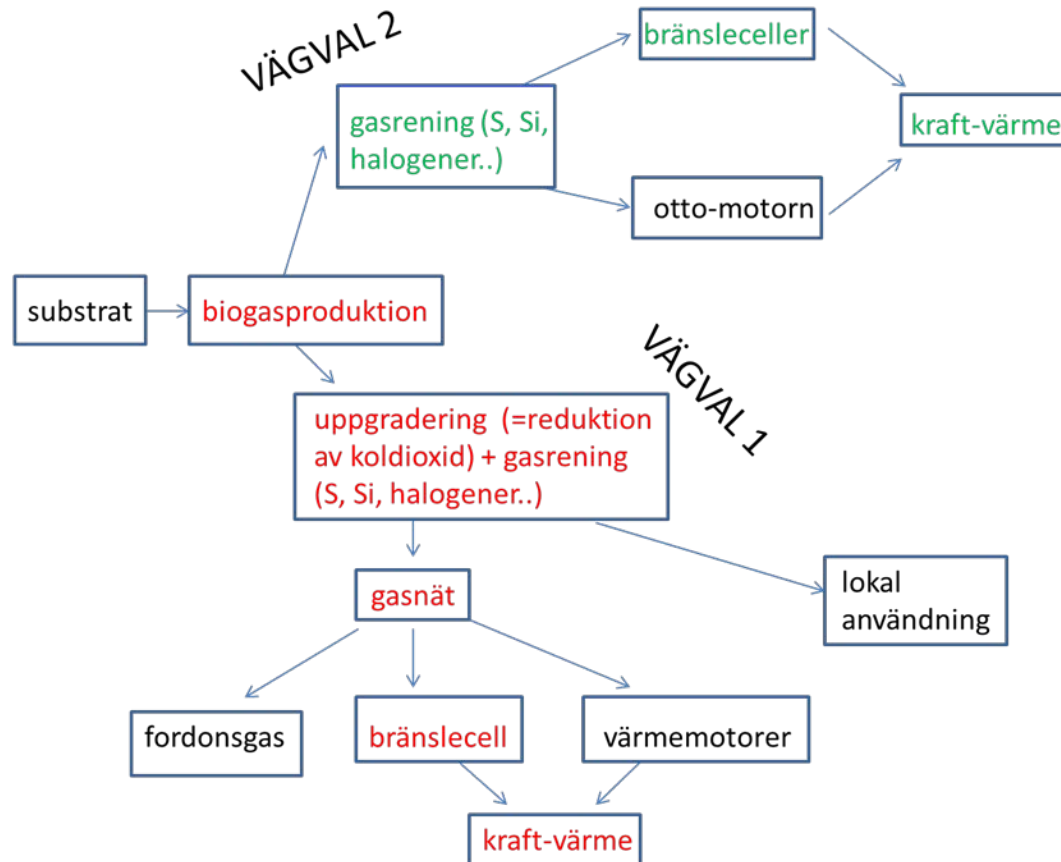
VÄGVAL 2

bränsleceller

gasrening (S, Si, halogener..)

kraft-värme

otto-motorn

substrat

biogasproduktion

VÄGVAL 1

uppgradering (=reduktion av koldioxid) + gasrening (S, Si, halogener..)

gasnät

lokal användning

fordonsgas

bränslecell

värmemotorer

kraft-värme